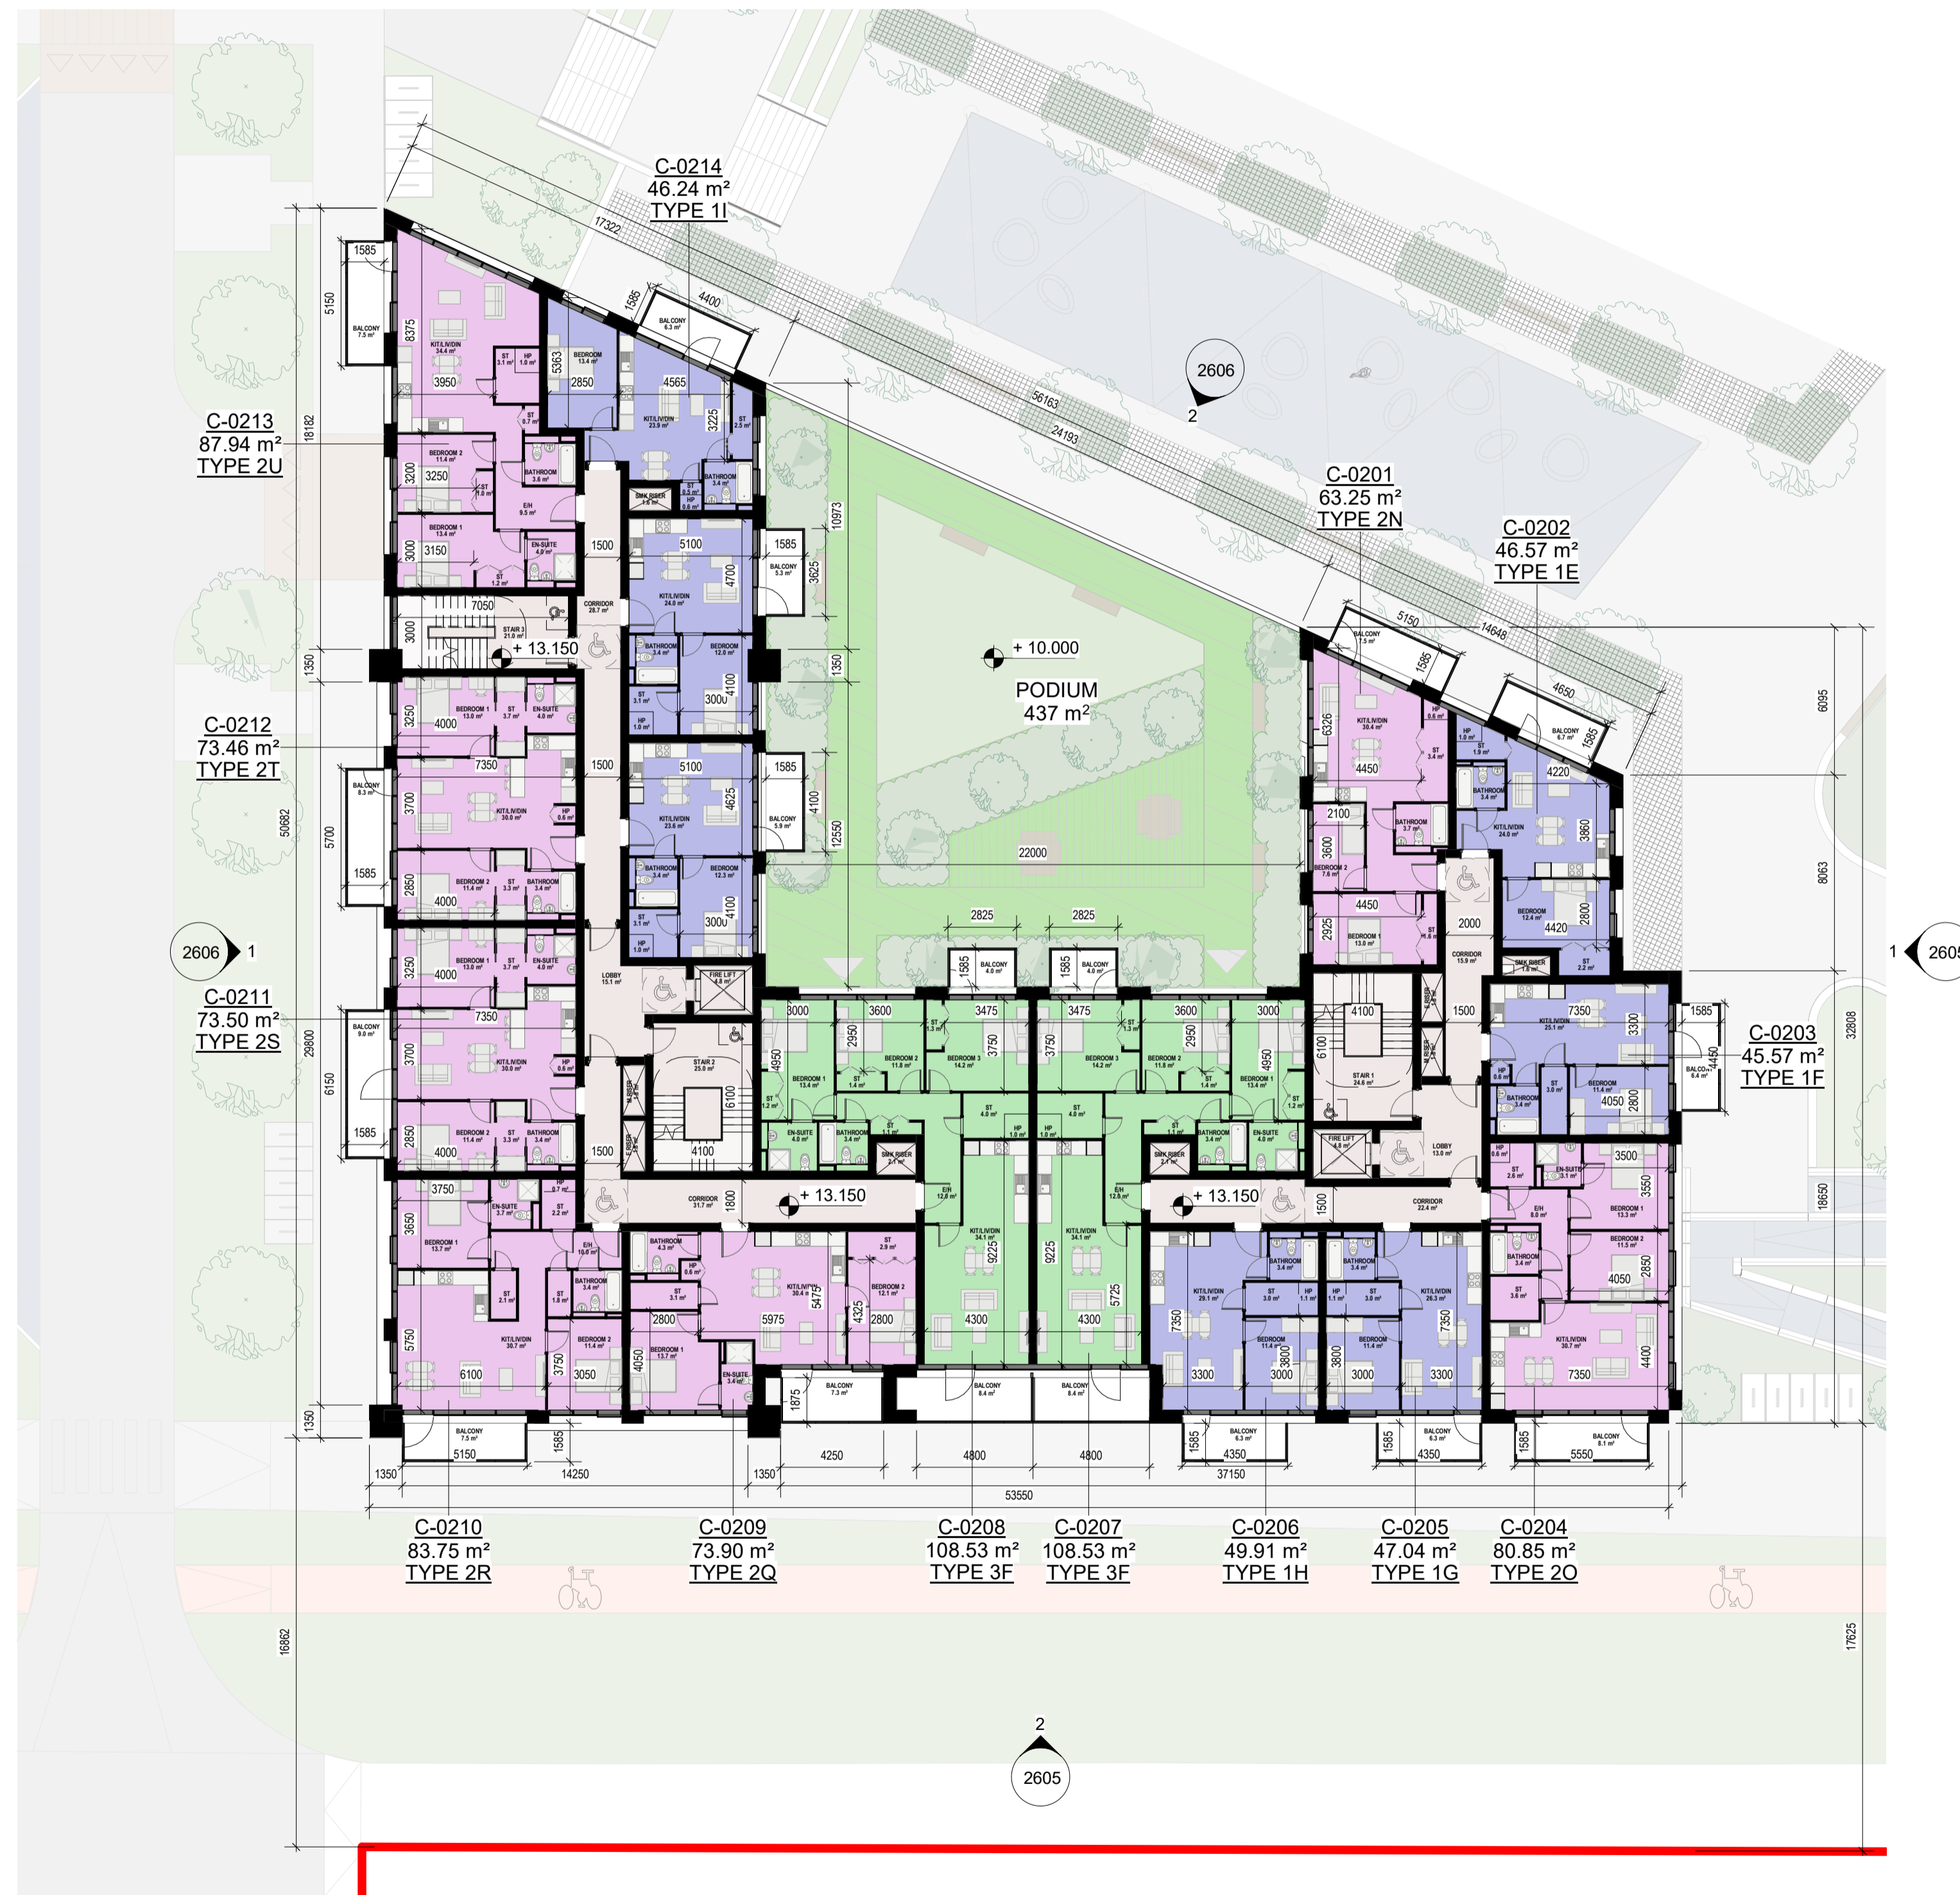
C-0214
46.24 m²
TYPE 1I

C-0213
87.94 m²
TYPE 2U

C-0212
73.46 m²
TYPE 2T

C-0211
73.50 m²
TYPE 2S

C-0201
63.25 m²
TYPE 2N

C-0202
46.57 m²
TYPE 1E

C-0203
45.57 m²
TYPE 1F

2606
2

2606
1

1
2605

+ 10.000
PODIUM
437 m²

+ 13.150

+ 13.150

+ 13.150

17322
4400
1585
56163
24193
5150
14648
4650
1585
5150
18182
8375
3950
5363
2850
4565
3225
3200
3250
3000
3150
1500
5100
4700
1585
3625
10973
7050
3000
1350
1350
4100
3000
3250
4000
7350
1500
5100
4625
1585
4100
12550
50682
5700
3700
1585
2850
4000
4100
3000
22000
2825
2825
1585
1585
3250
4000
7350
29800
6150
3700
1585
2850
4000
1500
4100
6100
3000
3600
3475
3475
3600
3000
4950
2950
3750
3750
2950
4950
6326
4450
2100
3600
4450
2925
4220
3860
2800
4420
2000
4100
1500
7350
3300
1585
4450
4050
2800
6100
6095
8063
32808
18650
3750
3650
1800
5750
6100
3750
3050
2800
4050
5975
5475
4325
2800
9225
9225
4300
4300
5725
7350
3300
3800
3000
3800
3000
7350
3300
3500
3550
4050
2850
4400
7350
1500
1350
5150
1585
1875
4250
4800
4800
1585
4350
1585
4350
1585
5550
1350
14250
1350
37150
53550
16862
17625

C-0210
83.75 m²
TYPE 2R

C-0209
73.90 m²
TYPE 2Q

C-0208
108.53 m²
TYPE 3F

C-0207
108.53 m²
TYPE 3F

C-0206
49.91 m²
TYPE 1H

C-0205
47.04 m²
TYPE 1G

C-0204
80.85 m²
TYPE 2O

2
2605